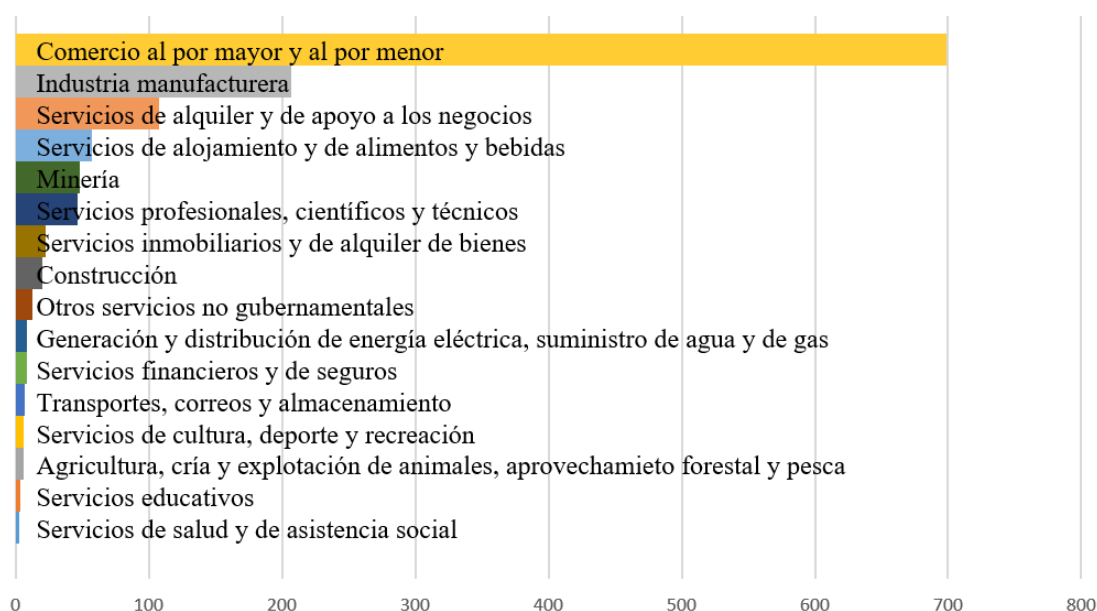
Comercio al por mayor y al por menor
Industria manufacturera
Servicios de alquiler y de apoyo a los negocios
Servicios de alojamiento y de alimentos y bebidas
Minería
Servicios profesionales, científicos y técnicos
Servicios inmobiliarios y de alquiler de bienes
Construcción
Otros servicios no gubernamentales
Generación y distribución de energía eléctrica, suministro de agua y de gas
Servicios financieros y de seguros
Transportes, correos y almacenamiento
Servicios de cultura, deporte y recreación
Agricultura, cría y explotación de animales, aprovechamieto forestal y pesca
Servicios educativos
Servicios de salud y de asistencia social

0 100 200 300 400 500 600 700 800